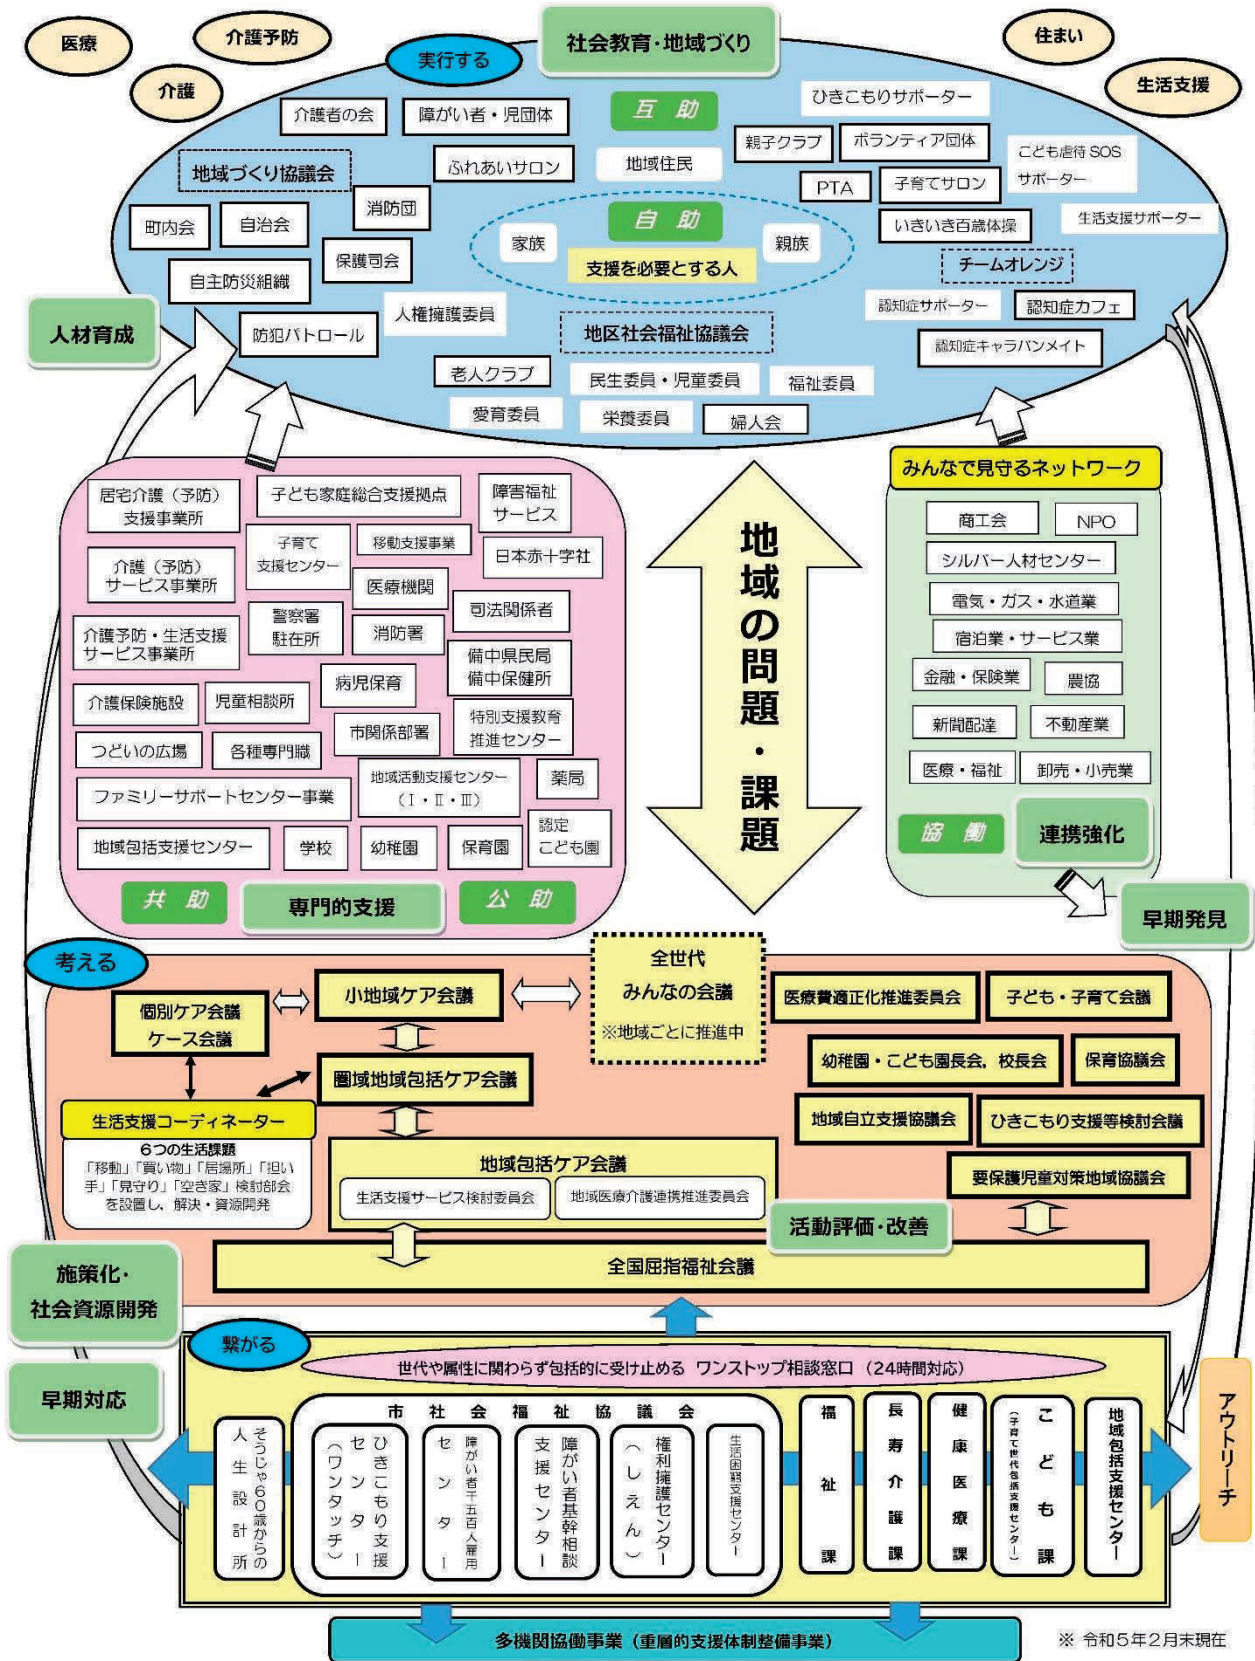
医療
介護予防
介護
実行する
社会教育・地域づくり
住まい
生活支援

介護者の会
障がい者・児団体
互助
ひきこもりサポーター
地域づくり協議会
ふれあいサロン
地域住民
親子クラブ
ボランティア団体
こども虐待SOSサポーター
消防団
PTA
子育てサロン
町内会
自治会
自助
いきいき百歳体操
生活支援サポーター
家族
親族
保護司会
支援を必要とする人
チームオレンジ
自主防災組織
人権擁護委員
認知症サポーター
認知症カフェ
人材育成
防犯パトロール
地区社会福祉協議会
認知症キャラバンメイト
老人クラブ
民生委員・児童委員
福祉委員
愛育委員
栄養委員
婦人会

居宅介護（予防）支援事業所
子ども家庭総合支援拠点
障害福祉サービス
子育て支援センター
移動支援事業
日本赤十字社
介護（予防）サービス事業所
医療機関
司法関係者
警察署駐在所
消防署
介護予防・生活支援サービス事業所
備中県民局備中保健所
病児保育
介護保険施設
児童相談所
特別支援教育推進センター
市関係部署
つどいの広場
各種専門職
地域活動支援センター（Ⅰ・Ⅱ・Ⅲ）
薬局
ファミリーサポートセンター事業
認定こども園
地域包括支援センター
学校
幼稚園
保育園
共助
専門的支援
公助

地域の問題・課題

みんなで見守るネットワーク
商工会
NPO
シルバー人材センター
電気・ガス・水道業
宿泊業・サービス業
金融・保険業
農協
新聞配達
不動産業
医療・福祉
卸売・小売業
協働
連携強化
早期発見

考える
全世代 みんなの会議 ※地域ごとに推進中
個別ケア会議 ケース会議
小地域ケア会議
医療費適正化推進委員会
子ども・子育て会議
圏域地域包括ケア会議
幼稚園・こども園長会，校長会
保育協議会
生活支援コーディネーター
地域自立支援協議会
ひきこもり支援等検討会議
6つの生活課題
「移動」「買い物」「居場所」「担い手」「見守り」「空き家」検討部会を設置し、解決・資源開発
地域包括ケア会議
生活支援サービス検討委員会
地域医療介護連携推進委員会
要保護児童対策地域協議会
活動評価・改善
施策化・社会資源開発
全国屈指福祉会議

繋がる
世代や属性に関わらず包括的に受け止める ワンストップ相談窓口（24時間対応）
早期対応
市社会福祉協議会
そうじゃ60歳からの人生設計所
ひきこもり支援センター（ワンタッチ）
障がい者千五百人雇用センター
障がい者基幹相談支援センター
権利擁護センター（しえん）
生活困窮支援センター
福祉課
長寿介護課
健康医療課
こども課（子育て世代包括支援センター）
地域包括支援センター
アウトリーチ
多機関協働事業（重層的支援体制整備事業）
※ 令和5年2月末現在